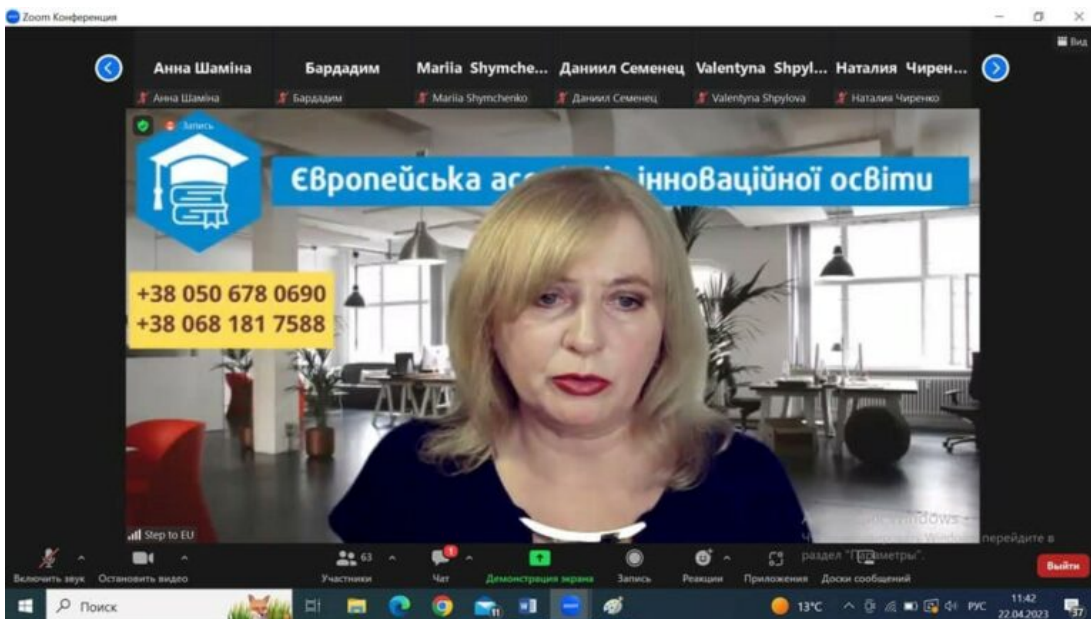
Zoom Конференция

Вид

Анна Шаміна
Анна Шаміна

Бардадим
Бардадим

Mariia Shymche...
Mariia Shymchenko

Даниил Семенец
Даниил Семенец

Valentyna Shpyl...
Valentyna Shpylova

Наталия Чирен...
Наталия Чиренко

Запись

Європейська ас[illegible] інноваційної освіти

+38 050 678 0690
+38 068 181 7588

Step to EU

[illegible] Windows
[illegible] перейдите в раздел "Параметры".

Включить звук
Остановить видео
63 Участники
1 Чат
Демонстрация экрана
Запись
Реакции
Приложения
Доски сообщений
Выйти

Поиск
13°C
РУС
11:42
22.04.2023
37